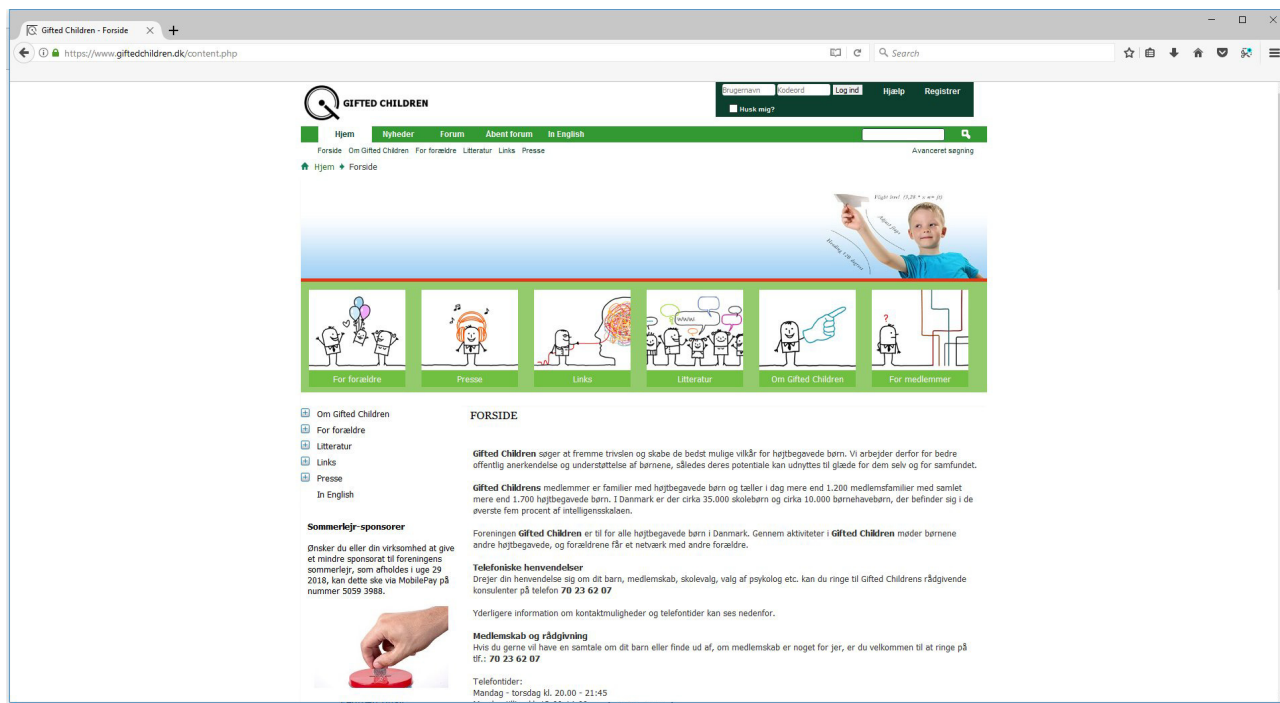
Gifted Children - Forside

https://www.giftedchildren.dk/content.php

Search

GIFTED CHILDREN

Brugernavn Kodeord Log ind Hjælp Registrer

Husk mig?

Hjem Nyheder Forum Åbent forum In English

Forside Om Gifted Children For forældre Litteratur Links Presse

Avanceret søgning

Hjem Forside

For forældre Presse Links Litteratur Om Gifted Children For medlemmer

Om Gifted Children
For forældre
Litteratur
Links
Presse
In English

Sommerlejr-sponsorer

Ønsker du eller din virksomhed at give et mindre sponsorat til foreningens sommerlejr, som afholdes i uge 29 2018, kan dette ske via MobilePay på nummer 5059 3988.

FORSIDE

Gifted Children søger at fremme trivslen og skabe de bedst mulige vilkår for højtbegavede børn. Vi arbejder derfor for bedre offentlig anerkendelse og understøttelse af børnene, således deres potentiale kan udnyttes til glæde for dem selv og for samfundet.

Gifted Childrens medlemmer er familier med højtbegavede børn og tæller i dag mere end 1.200 medlemsfamilier med samlet mere end 1.700 højtbegavede børn. I Danmark er der cirka 35.000 skolebørn og cirka 10.000 børnehavebørn, der befinder sig i de øverste fem procent af intelligensskalaen.

Foreningen Gifted Children er til for alle højtbegavede børn i Danmark. Gennem aktiviteter i Gifted Children møder børnene andre højtbegavede, og forældrene får et netværk med andre forældre.

Telefoniske henvendelser
Drejer din henvendelse sig om dit barn, medlemskab, skolevalg, valg af psykolog etc. kan du ringe til Gifted Childrens rådgivende konsulenter på telefon 70 23 62 07

Yderligere information om kontaktmuligheder og telefontider kan ses nedenfor.

Medlemskab og rådgivning
Hvis du gerne vil have en samtale om dit barn eller finde ud af, om medlemskab er noget for jer, er du velkommen til at ringe på tlf.: 70 23 62 07

Telefontider:
Mandag - torsdag kl. 20.00 - 21:45